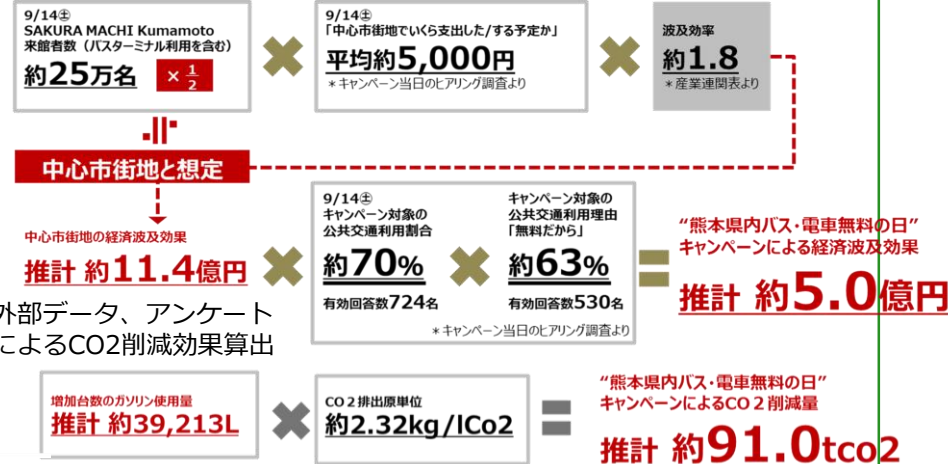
9/14㈯
SAKURA MACHI Kumamoto
来館者数（バスターミナル利用を含む）
約25万名

$\times \frac{1}{2}$

9/14㈯
「中心市街地でいくら支出した/する予定か」
平均約5,000円
＊キャンペーン当日のヒアリング調査より

波及効率
約1.8
＊産業連関表より

中心市街地と想定

中心市街地の経済波及効果
推計 約11.4億円

9/14㈯
キャンペーン対象の
公共交通利用割合
約70%
有効回答数724名

キャンペーン対象の
公共交通利用理由
「無料だから」
約63%
有効回答数530名
＊キャンペーン当日のヒアリング調査より

“熊本県内バス・電車無料の日”
キャンペーンによる経済波及効果
推計 約5.0億円

外部データ、アンケート
によるCO2削減効果算出

増加台数のガソリン使用量
推計 約39,213L

CO２排出原単位
約2.32kg/lCo2

“熊本県内バス・電車無料の日”
キャンペーンによるCO２削減量
推計 約91.0tco2